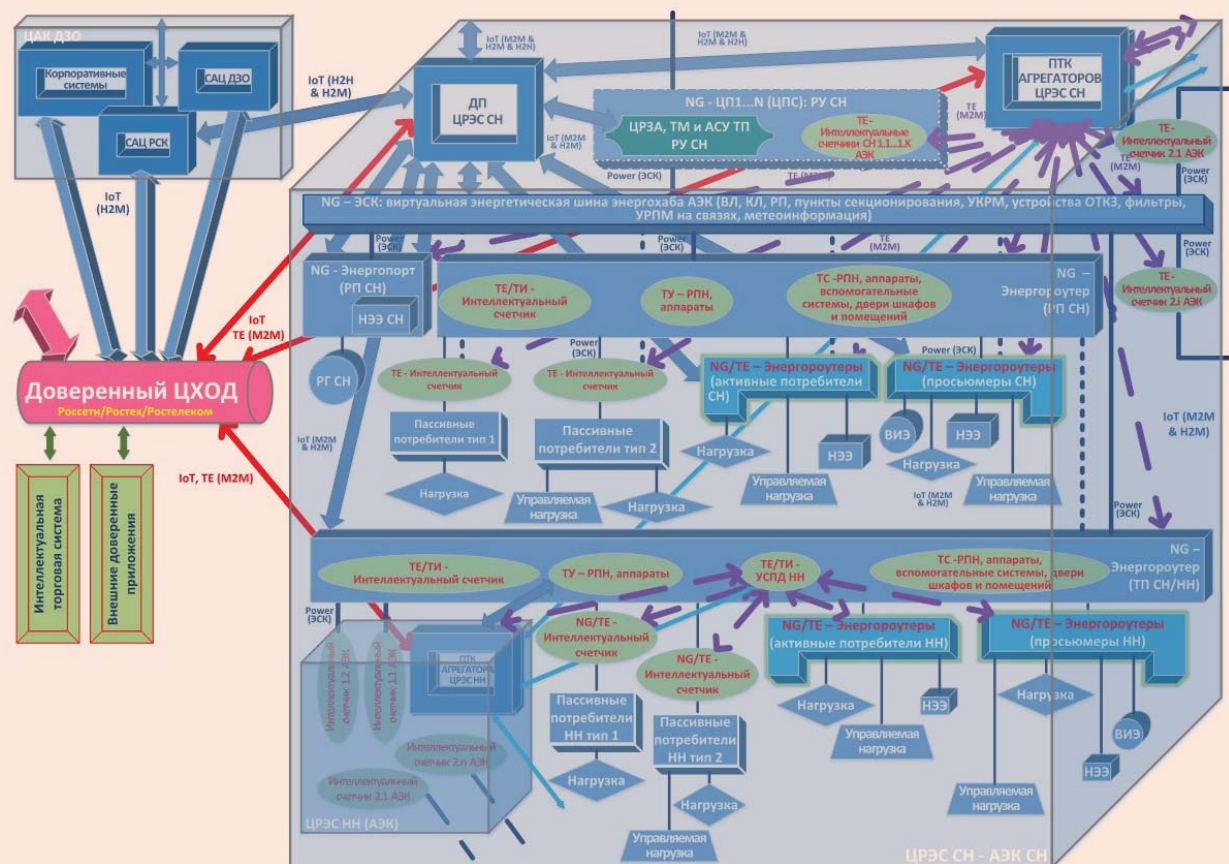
ЦАК ДЗО

Корпоративные системы

САЦ ДЗО

САЦ РСК

IoT (H2M)

IoT (H2H & H2M)

IoT (M2M & H2M & H2H)

IoT (M2M & H2M & H2H)

ДП ЦРЭС СН

IoT (M2M & H2M)

NG - ЦП1…N (ЦПС): РУ СН

ЦРЗА, ТМ и АСУ ТП РУ СН

ТЕ - Интеллектуальные счетчики СН 1.1…1.К АЭК

ПТК АГРЕГАТОРОВ ЦРЭС СН

TE (M2M)

ТЕ - Интеллектуальные счетчики 2.1 АЭК

TE (M2M)

Power (ЭСК)

Power (ЭСК)

TE (M2M)

NG – ЭСК: виртуальная энергетическая шина энергохаба АЭК (ВЛ, КЛ, РП, пункты секционирования, УКРМ, устройства ОТКЗ, фильтры, УРПМ на связях, метеоинформация)

Power (ЭСК)

Power (ЭСК)

TE (M2M)

Power (ЭСК)

ТЕ - Интеллектуальный счетчик 2.j АЭК

IoT TE (M2M)

NG - Энергопорт (РП СН)

НЭЭ СН

ТЕ/ТИ - Интеллектуальный счетчик

ТУ – РПН, аппараты

ТС -РПН, аппараты, вспомогательные системы, двери шкафов и помещений

NG – Энергороутер (РП СН)

Power (ЭСК)

Power (ЭСК)

РГ СН

ТЕ - Интеллектуальный счетчик

ТЕ - Интеллектуальный счетчик

NG/TE – Энергороутеры (активные потребители СН)

NG/TE – Энергороутеры (просьюмеры СН)

Доверенный ЦХОД

Россети/Ростех/Ростелеком

IoT (M2M & H2M)

Пассивные потребители тип 1

Пассивные потребители тип 2

Нагрузка

ВИЭ

НЭЭ

НЭЭ

Нагрузка

IoT (M2M & H2M)

IoT, TE (M2M)

Нагрузка

Управляемая нагрузка

Нагрузка

Управляемая нагрузка

IoT (M2M & H2M)

Управляемая нагрузка

Power (ЭСК)

Интеллектуальная торговая система

Внешние доверенные приложения

NG – Энергороутер (ТП СН/НН)

ТЕ/ТИ - Интеллектуальный счетчик

ТУ – РПН, аппараты

ТЕ/ТИ - УСПД НН

ТС -РПН, аппараты, вспомогательные системы, двери шкафов и помещений

Power (ЭСК)

ПТК АГРЕГАТОРА ЦРЭС НН

NG/TE - Интеллектуальный счетчик

NG/TE – Энергороутеры (активные потребители НН)

NG/TE – Энергороутеры (просьюмеры НН)

Интеллектуальный счетчик 1.2 АЭК

Интеллектуальный счетчик 1.1 АЭК

NG/TE - Интеллектуальный счетчик

Интеллектуальный счетчик 2.n АЭК

Интеллектуальный счетчик 2.1 АЭК

Пассивные потребители НН тип 1

Пассивные потребители НН тип 2

Нагрузка

Нагрузка

НЭЭ

Нагрузка

Управляемая нагрузка

ВИЭ

НЭЭ

Управляемая нагрузка

Нагрузка

Нагрузка

Управляемая нагрузка

ЦРЭС НН (АЭК)

ЦРЭС СН - АЭК СН